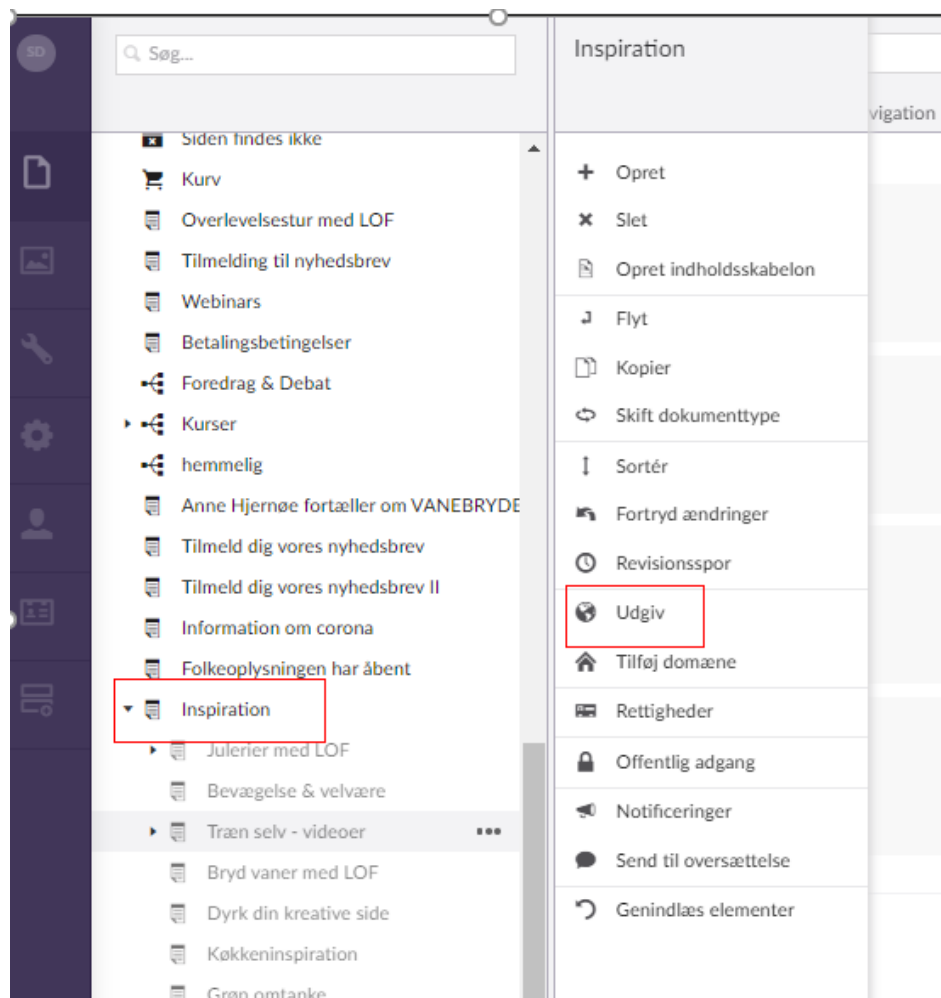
SD

Søg...

Siden findes ikke
Kurv
Overlevelsestur med LOF
Tilmelding til nyhedsbrev
Webinars
Betalingsbetingelser
Foredrag & Debat
Kurser
hemmelig
Anne Hjernøe fortæller om VANEBRYDE
Tilmeld dig vores nyhedsbrev
Tilmeld dig vores nyhedsbrev II
Information om corona
Folkeoplysningen har åbent
Inspiration
Julerier med LOF
Bevægelse & velvære
Træn selv - videoer
Bryd vaner med LOF
Dyrk din kreative side
Køkkeninspiration
Grøn omtanke

Inspiration

vigation

Opret
Slet
Opret indholdsskabelon
Flyt
Kopier
Skift dokumenttype
Sortér
Fortryd ændringer
Revisionsspor
Udgiv
Tilføj domæne
Rettigheder
Offentlig adgang
Notificeringer
Send til oversættelse
Genindlæs elementer